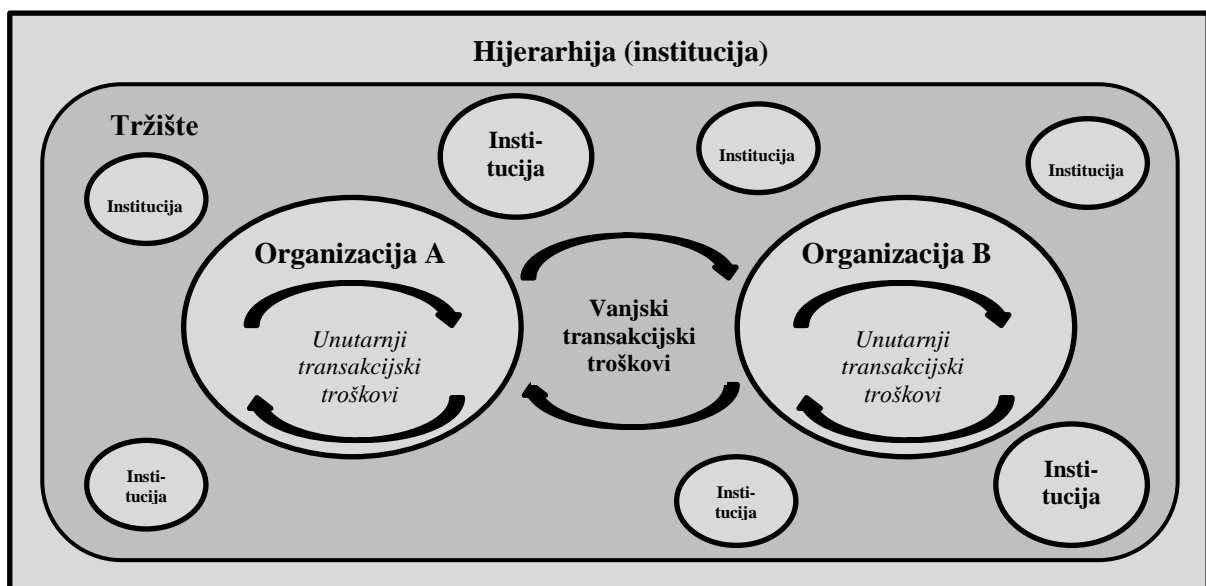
Hijerarhija (institucija)

Tržište

Institucija

Institucija

Institucija

Institucija

Organizacija A

Unutarnji transakcijski troškovi

Vanjski transakcijski troškovi

Organizacija B

Unutarnji transakcijski troškovi

Institucija

Institucija

Institucija